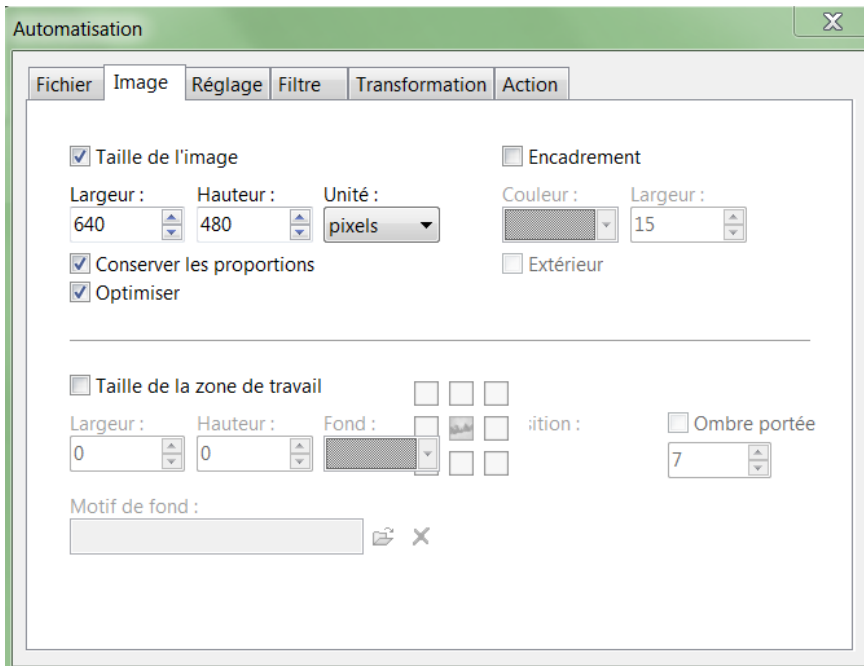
Automatisation

Fichier | Image | Réglage | Filtre | Transformation | Action

Taille de l'image

Largeur : 640
Hauteur : 480
Unité : pixels

Conserver les proportions
Optimiser

Encadrement
Couleur :
Largeur : 15
Extérieur

Taille de la zone de travail
Largeur : 0
Hauteur : 0
Fond :
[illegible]sition :
Ombre portée
7

Motif de fond :